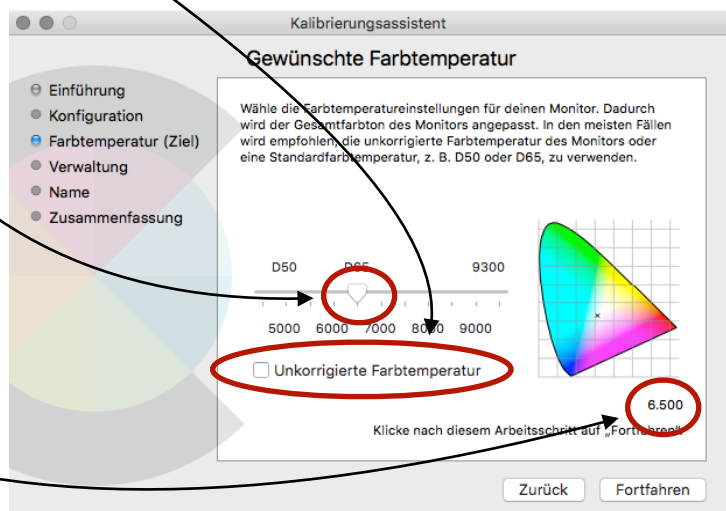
Kalibrierungsassistent

Gewünschte Farbtemperatur

Einführung
Konfiguration
Farbtemperatur (Ziel)
Verwaltung
Name
Zusammenfassung

Wähle die Farbtemperatureinstellungen für deinen Monitor. Dadurch wird der Gesamtfarbton des Monitors angepasst. In den meisten Fällen wird empfohlen, die unkorrigierte Farbtemperatur des Monitors oder eine Standardfarbtemperatur, z. B. D50 oder D65, zu verwenden.

D50 D65 9300

5000 6000 7000 8000 9000

Unkorrigierte Farbtemperatur

6.500

Klicke nach diesem Arbeitsschritt auf „Fortfahren"

Zurück Fortfahren